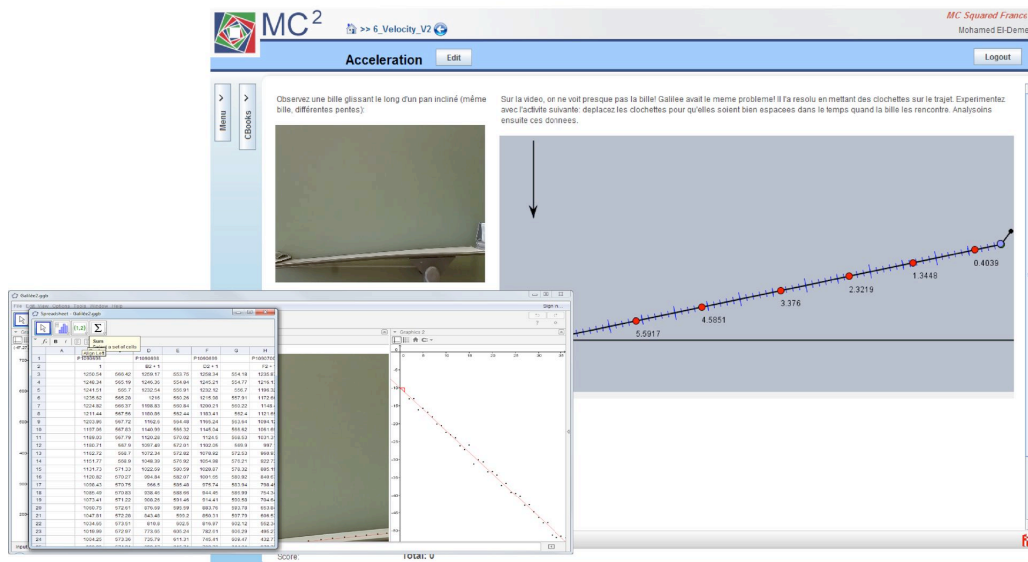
MC$^2$

>> 6_Velocity_V2

MC Squared France
Mohamed El-Deme

Acceleration
Edit
Logout

Menu
CBooks

Observez une bille glissant le long d'un pan incliné (même bille, différentes pentes):

Sur la video, on ne voit presque pas la bille! Galilee avait le meme probleme! Il l'a resolu en mettant des clochettes sur le trajet. Experimentez avec l'activite suivante: deplacez les clochettes pour qu'elles soient bien espacees dans le temps quand la bille les rencontre. Analysoins ensuite ces donnees.

5.5917
4.5851
3.376
2.3219
1.3448
0.4039

Galilée2.ggb
Spreadsheet - Galilée2.ggb
Sum
Graphics 2

Score:
Total: 0